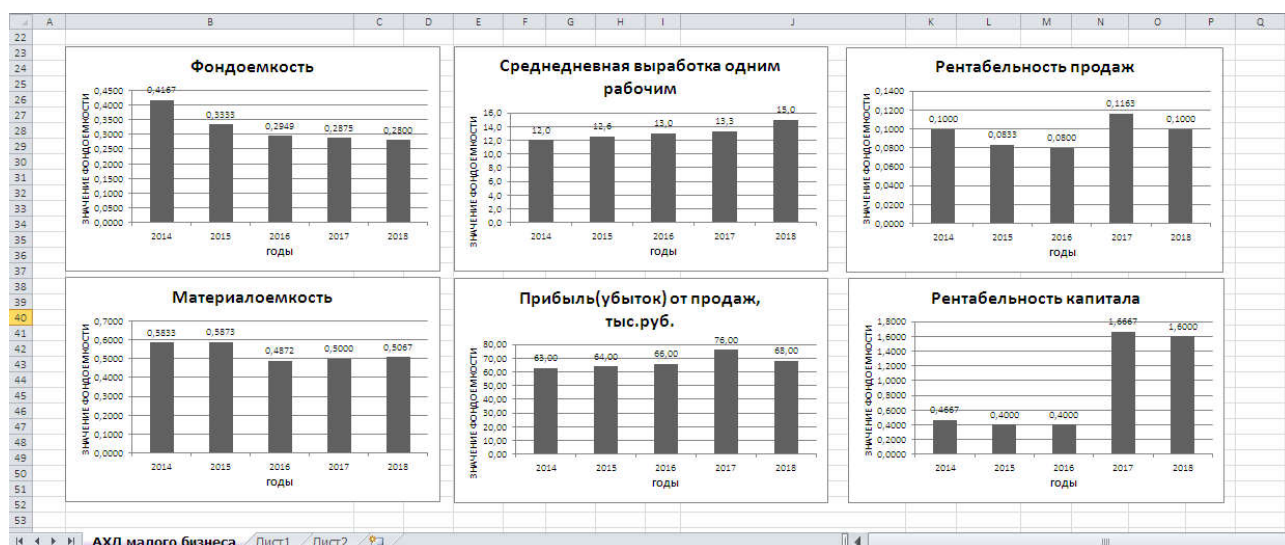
| | A | B | C | D | E | F | G | H | I | J | K | L | M | N | O | P | Q |
|---|---|---|---|---|---|---|---|---|---|---|---|---|---|---|---|---|---|

22 23 24 25 26 27 28 29 30 31 32 33 34 35 36 37 38 39 40 41 42 43 44 45 46 47 48 49 50 51 52 53

Фондоемкость

ЗНАЧЕНИЕ ФОНДОЕМКОСТИ

0,4500 0,4000 0,3500 0,3000 0,2500 0,2000 0,1500 0,1000 0,0500 0,0000

0,4167 0,3333 0,2949 0,2875 0,2800

2014 2015 2016 2017 2018

годы

Среднедневная выработка одним рабочим

ЗНАЧЕНИЕ ФОНДОЕМКОСТИ

16,0 14,0 12,0 10,0 8,0 6,0 4,0 2,0 0,0

12,0 12,6 13,0 13,3 15,0

2014 2015 2016 2017 2018

годы

Рентабельность продаж

ЗНАЧЕНИЕ ФОНДОЕМКОСТИ

0,1400 0,1200 0,1000 0,0800 0,0600 0,0400 0,0200 0,0000

0,1000 0,0833 0,0800 0,1163 0,1000

2014 2015 2016 2017 2018

годы

Материалоемкость

ЗНАЧЕНИЕ ФОНДОЕМКОСТИ

0,7000 0,6000 0,5000 0,4000 0,3000 0,2000 0,1000 0,0000

0,5833 0,5873 0,4872 0,5000 0,5067

2014 2015 2016 2017 2018

годы

Прибыль(убыток) от продаж, тыс.руб.

ЗНАЧЕНИЕ ФОНДОЕМКОСТИ

80,00 70,00 60,00 50,00 40,00 30,00 20,00 10,00 0,00

63,00 64,00 66,00 76,00 68,00

2014 2015 2016 2017 2018

годы

Рентабельность капитала

ЗНАЧЕНИЕ ФОНДОЕМКОСТИ

1,8000 1,6000 1,4000 1,2000 1,0000 0,8000 0,6000 0,4000 0,2000 0,0000

0,4667 0,4000 0,4000 1,6667 1,6000

2014 2015 2016 2017 2018

годы

АХД малого бизнеса Лист1 Лист2